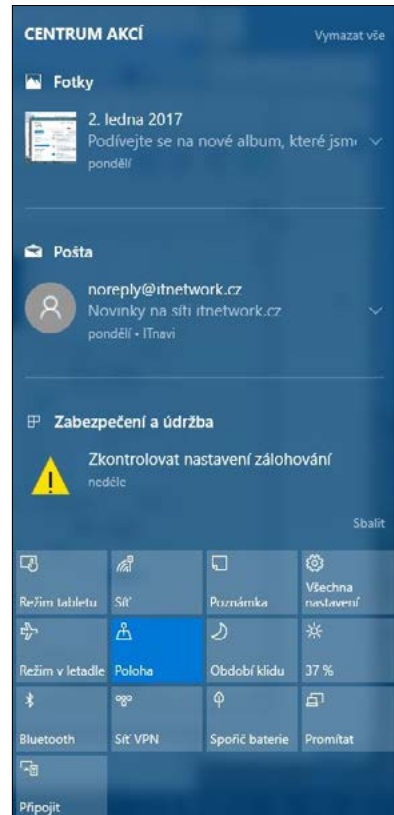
CENTRUM AKCÍ
Vymazat vše

Fotky
2. ledna 2017
Podívejte se na nové album, které jsm
pondělí

Pošta
noreply@itnetwork.cz
Novinky na síti itnetwork.cz
pondělí • ITnavi

Zabezpečení a údržba
Zkontrolovat nastavení zálohování
neděle

Sbalit

Režim tabletu
Síť
Poznámka
Všechna nastavení
Režim v letadle
Poloha
Období klidu
37 %
Bluetooth
Síť VPN
Spořič baterie
Promítat
Připojit